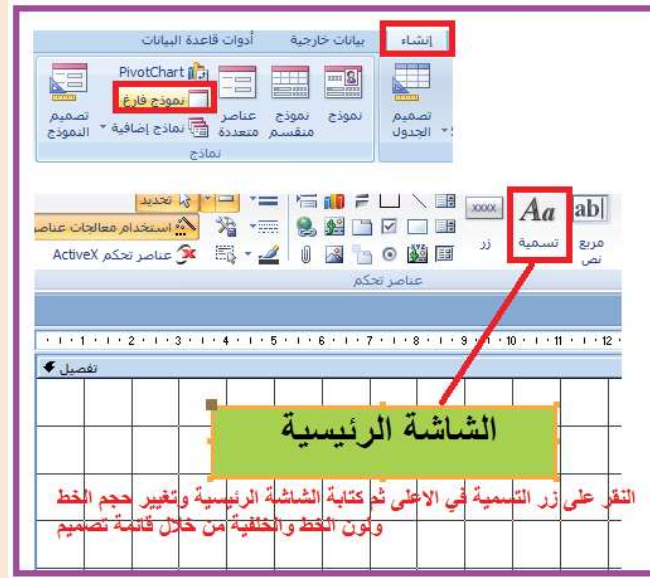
إنشاء
بيانات خارجية
أدوات قاعدة البيانات

تصميم الجدول
نموذج
نموذج منقسم
عناصر متعددة
PivotChart
نموذج فارغ
نماذج إضافية
تصميم النموذج
نماذج

مربع نص
Aa
تسمية
xxxx
زر
تحديد
استخدام معالجات عناصر
عناصر تحكم ActiveX
عناصر تحكم

· 1 · 2 · 3 · 4 · 5 · 6 · 7 · 8 · 9 · 10 · 11 · 12

تفصيل

الشاشة الرئيسية

النقر على زر التسمية في الاعلى ثم كتابة الشاشة الرئيسية وتغيير حجم الخط ولون الخط والخلفية من خلال قائمة تصميم